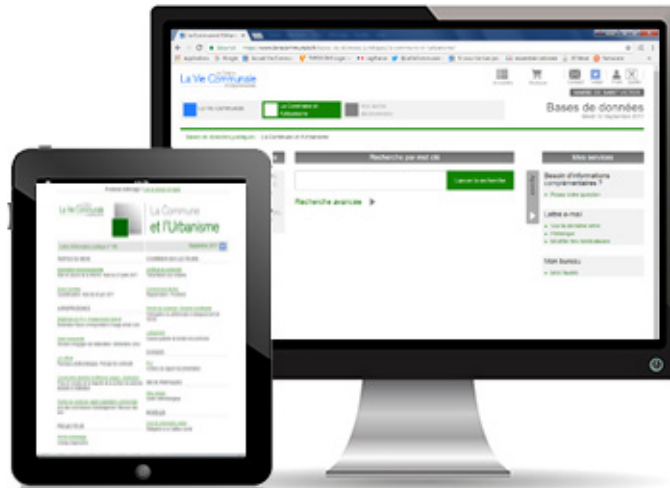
La Vie Communale

Bases de données

Recherche par mot clé

Lancer la recherche

Recherche avancée

Mes services

Besoin d'informations complémentaires ?

Lettre e-mail

Mon bureau

La Vie Communale

La Commune et l'Urbanisme

La Commune et l'Urbanisme